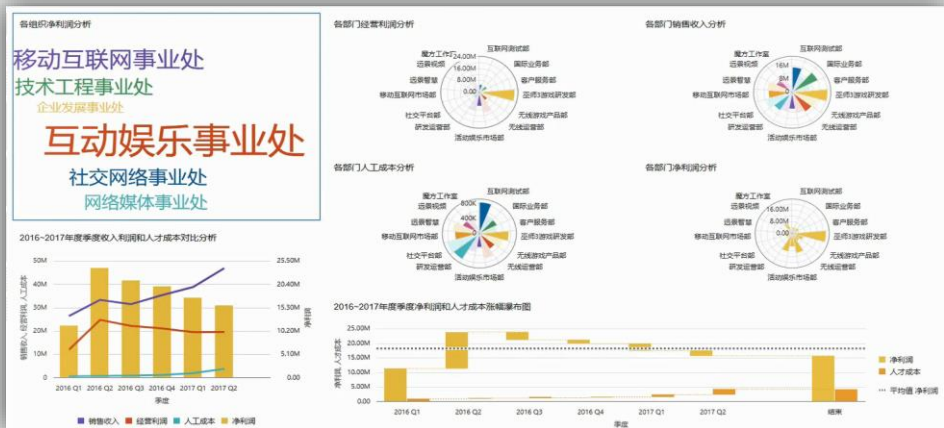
各组织净利润分析

移动互联网事业处
技术工程事业处
企业发展事业处
互动娱乐事业处
社交网络事业处
网络媒体事业处

各部门经营利润分析

魔方工作室
24.00M
16.00M
8.00M
0.00M
远景视频
远景智慧
移动互联网市场部
社交平台部
研发运营部
活动娱乐市场部
互联网测试部
国际业务部
客户服务部
圣师3游戏研发部
无线游戏产品部
无线运营部

各部门销售收入分析

魔方工作室
16M
8M
0M
远景视频
远景智慧
移动互联网市场部
社交平台部
研发运营部
活动娱乐市场部
互联网测试部
国际业务部
客户服务部
圣师3游戏研发部
无线游戏产品部
无线运营部

各部门人工成本分析

魔方工作室
800K
400K
0K
远景视频
远景智慧
移动互联网市场部
社交平台部
研发运营部
活动娱乐市场部
互联网测试部
国际业务部
客户服务部
圣师3游戏研发部
无线游戏产品部
无线运营部

各部门净利润分析

魔方工作室
远景视频
远景智慧
移动互联网市场部
社交平台部
研发运营部
活动娱乐市场部
互联网测试部
国际业务部
客户服务部
圣师3游戏研发部
无线游戏产品部
无线运营部

2016-2017年度季度收入利润和人才成本对比分析

50M
40M
30M
20M
10M
0
销售收入, 经营利润, 人工成本
25.50M
20.50M
15.50M
10.20M
5.10M
0.00
净利润
2016 Q1
2016 Q2
2016 Q3
2016 Q4
2017 Q1
2017 Q2
季度
销售收入
经营利润
人工成本
净利润

2016-2017年度季度净利润和人才成本涨幅瀑布图

25.00M
20.00M
15.00M
10.00M
5.00M
0.00
净利润, 人才成本
2016 Q1
2016 Q2
2016 Q3
2016 Q4
2017 Q1
2017 Q2
结束
季度
净利润
人才成本
平均值 净利润